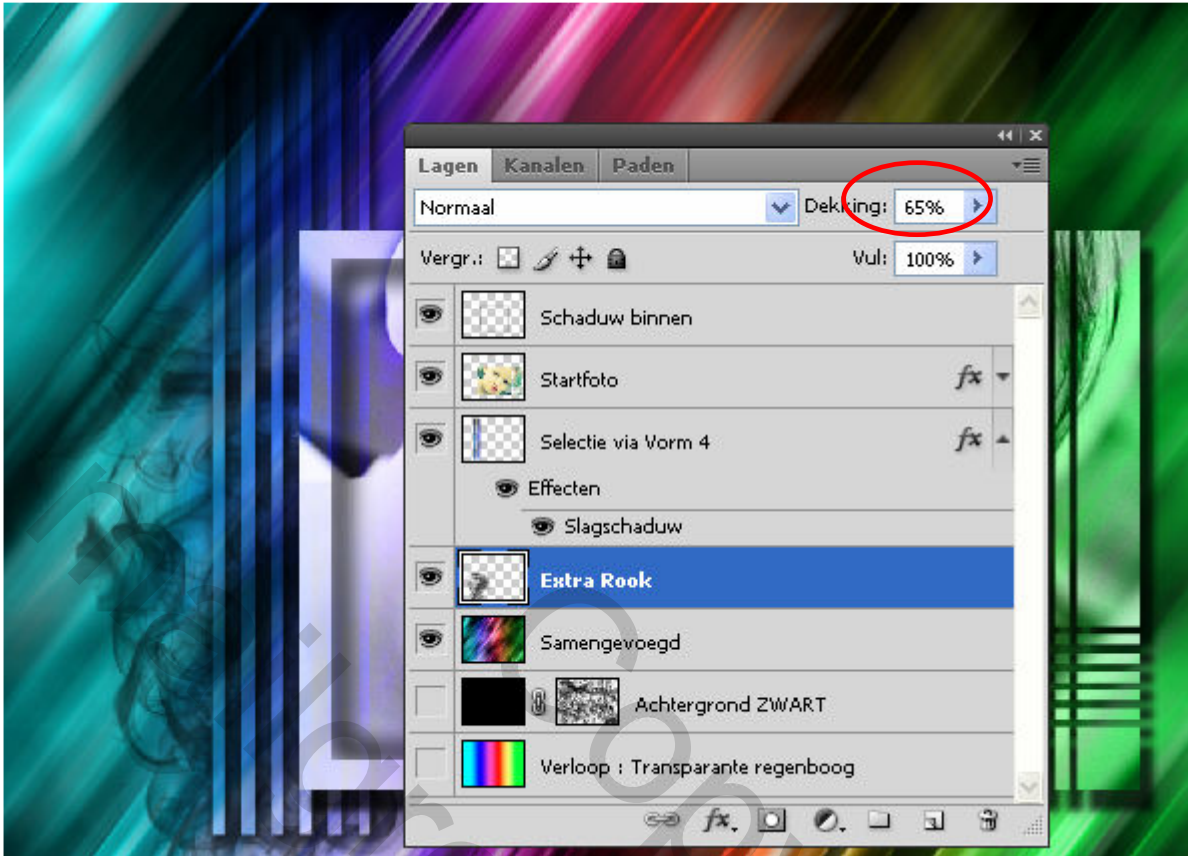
Lagen | Kanalen | Paden

Normaal

Dekking: 65%

Vergr.:

Vul: 100%

Schaduw binnen

Startfoto

Selectie via Vorm 4

Effecten

Slagschaduw

Extra Rook

Samengevoegd

Achtergrond ZWART

Verloop : Transparante regenboog